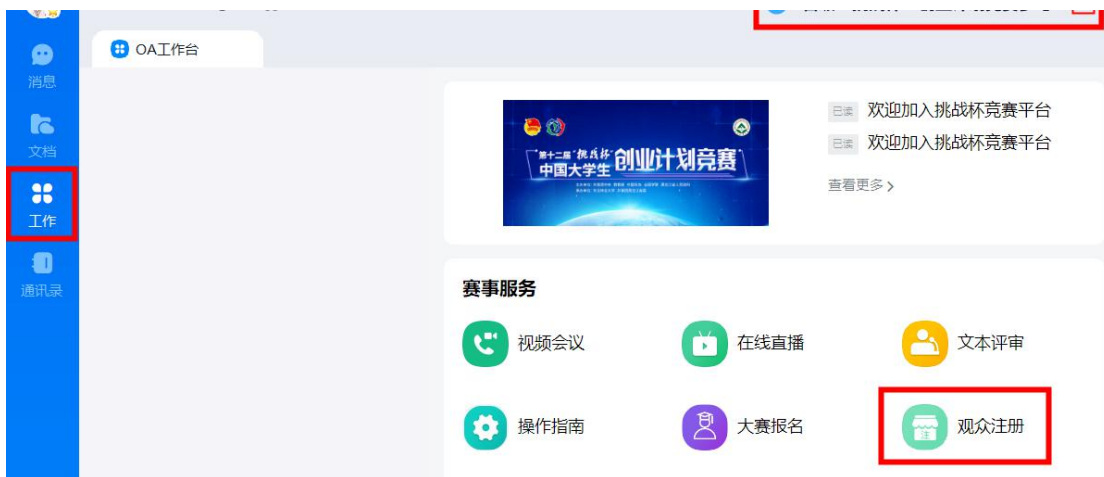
消息

文档

工作

通讯录

OA工作台

第十二届"挑战杯"中国大学生创业计划竞赛

已读 欢迎加入挑战杯竞赛平台

已读 欢迎加入挑战杯竞赛平台

查看更多 >

赛事服务

视频会议

在线直播

文本评审

操作指南

大赛报名

观众注册